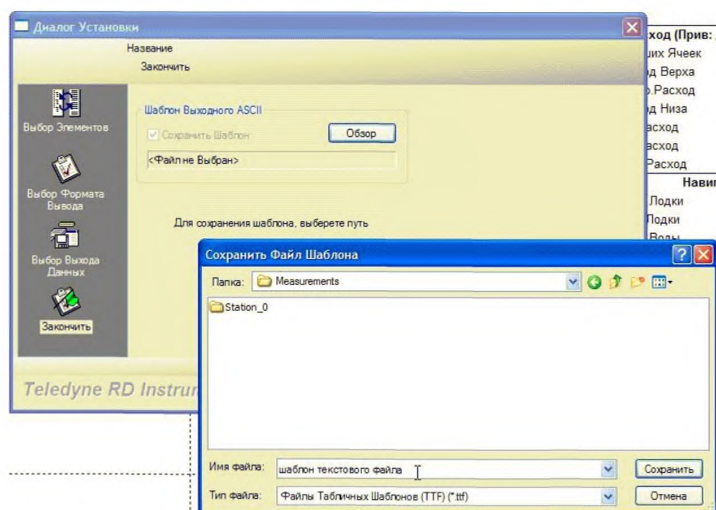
Диалог Установки

Название

Закончить

Выбор Элементов

Выбор Формата Вывода

Выбор Выхода Данных

Закончить

Шаблон Выходного ASCII

Сохранить Шаблон

Обзор

<Файл не Выбран>

Для сохранения шаблона, выберете путь

Teledyne RD Instru

расход (Прив:
их Ячеек
д Верха
.Расход
д Низа
асход
асход
Расход
Нави
Лодки
Лодки
Воды

Сохранить Файл Шаблона

Папка: Measurements

Station_0

Имя файла: шаблон текстового файла

Сохранить

Тип файла: Файлы Табличных Шаблонов (TTF) (*.ttf)

Отмена